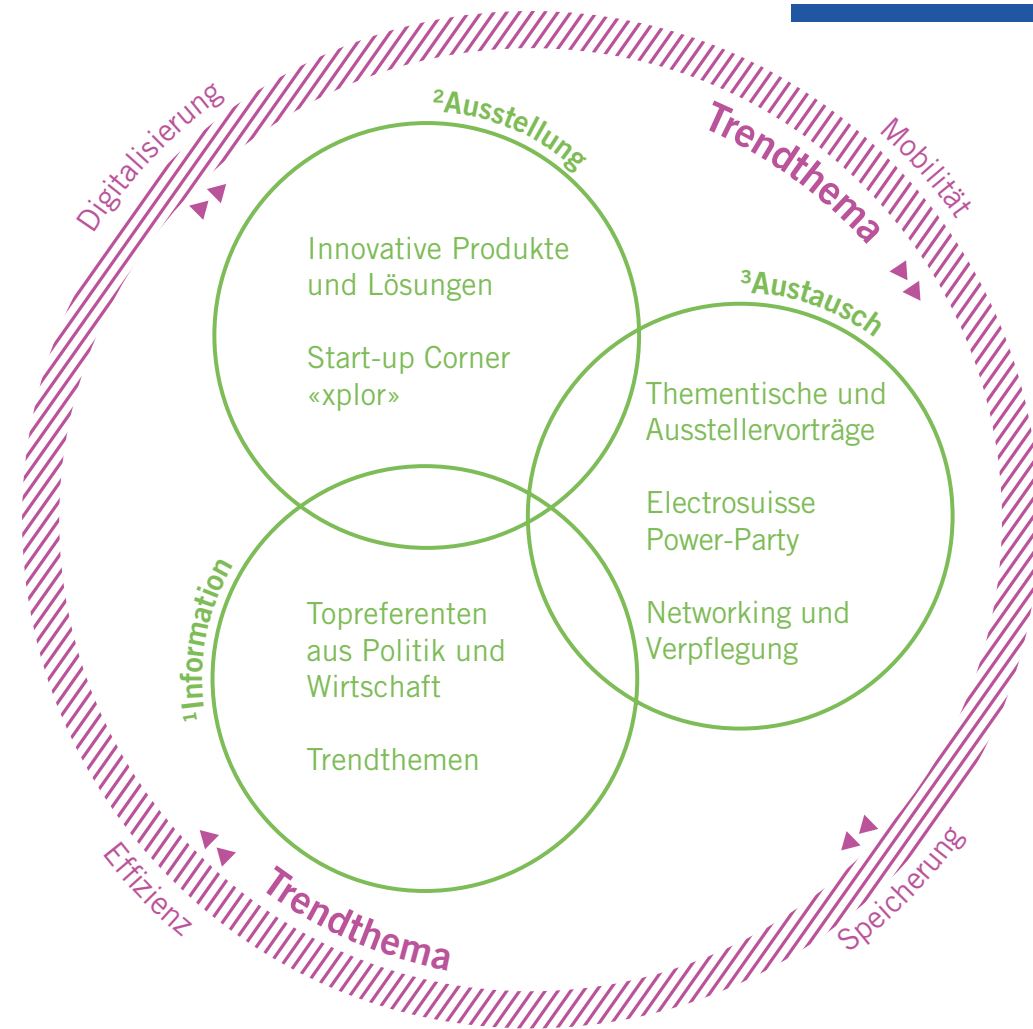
Digitalisierung

$^2$Ausstellung

Trendthema

Mobilität

Innovative Produkte und Lösungen

Start-up Corner «xplor»

$^3$Austausch

Thementische und Ausstellervorträge

Electrosuisse Power-Party

Networking und Verpflegung

$^1$Information

Topreferenten aus Politik und Wirtschaft

Trendthemen

Effizienz

Trendthema

Speicherung